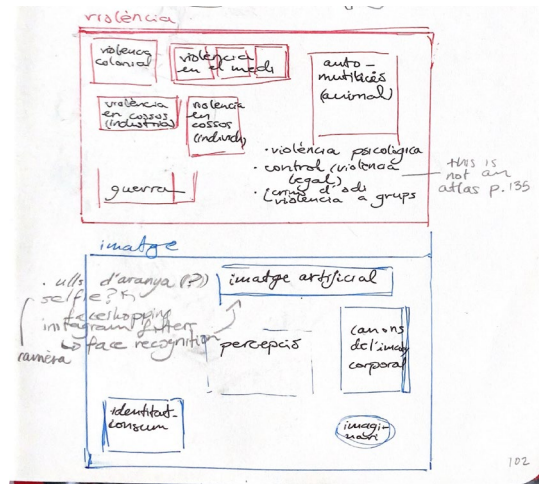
violència

violència colonial

violència en el medi

auto-mutilacíó (animal)

violència en cossos (indústria)

violència en cossos (individu)

guerra

· violència psicològica
· control (violència legal)
· (crims d'odi) violència a grups

this is not an atlas p. 135

imatge

· ulls d'aranya (?)
selfie? ✓
facechopping
instagram filters
↳ face recognition
càmera

imatge artificial

percepció

canons de l'imatge corporal

identitat-consum

imaginació

102